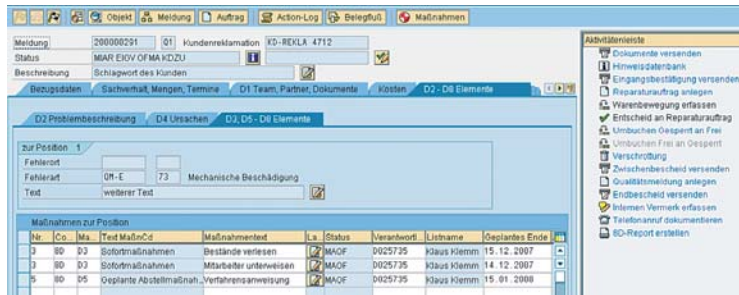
Objekt Meldung Auftrag Action-Log Belegfluß Maßnahmen

Meldung 200000291 Q1 Kundenreklamation KD-REKLA 4712
Status MIAR EIOV OFMA KDZU
Beschreibung Schlagwort des Kunden

Bezugsdaten Sachverhalt, Mengen, Termine D1 Team, Partner, Dokumente Kosten D2 - D8 Elemente

D2 Problembeschreibung D4 Ursachen D3, D5 - D8 Elemente

zur Position 1
Fehlerort
Fehlerart QM-E 73 Mechanische Beschädigung
Text weiterer Text

Maßnahmen zur Position

| Nr. | Co... | Ma... | Text MaßnCd | Maßnahmentext | La. | Status | Verantwort | Listname | Geplantes Ende |
|---|---|---|---|---|---|---|---|---|---|
| 3 | 8D | D3 | Sofortmaßnahmen | Bestände verlesen | | MAOF | 0025735 | Klaus Klemm | 15.12.2007 |
| 4 | 8D | D3 | Sofortmaßnahmen | Mitarbeiter unterweisen | | MAOF | 0025735 | Klaus Klemm | 14.12.2007 |
| 5 | 8D | D5 | Geplante Abstellmaßnah... | Verfahrensanweisung | | MAOF | 0025735 | Klaus Klemm | 15.01.2008 |

Aktivitätenleiste
Dokumente versenden
Hinweisdatenbank
Eingangsbestätigung versenden
Reparaturauftrag anlegen
Warenbewegung erfassen
Entscheid an Reparaturauftrag
Umbuchen Gesperrt an Frei
Umbuchen Frei an Gesperrt
Verschrottung
Zwischenbescheid versenden
Qualitätsmeldung anlegen
Endbescheid versenden
Internen Vermerk erfassen
Telefonanruf dokumentieren
8D-Report erstellen